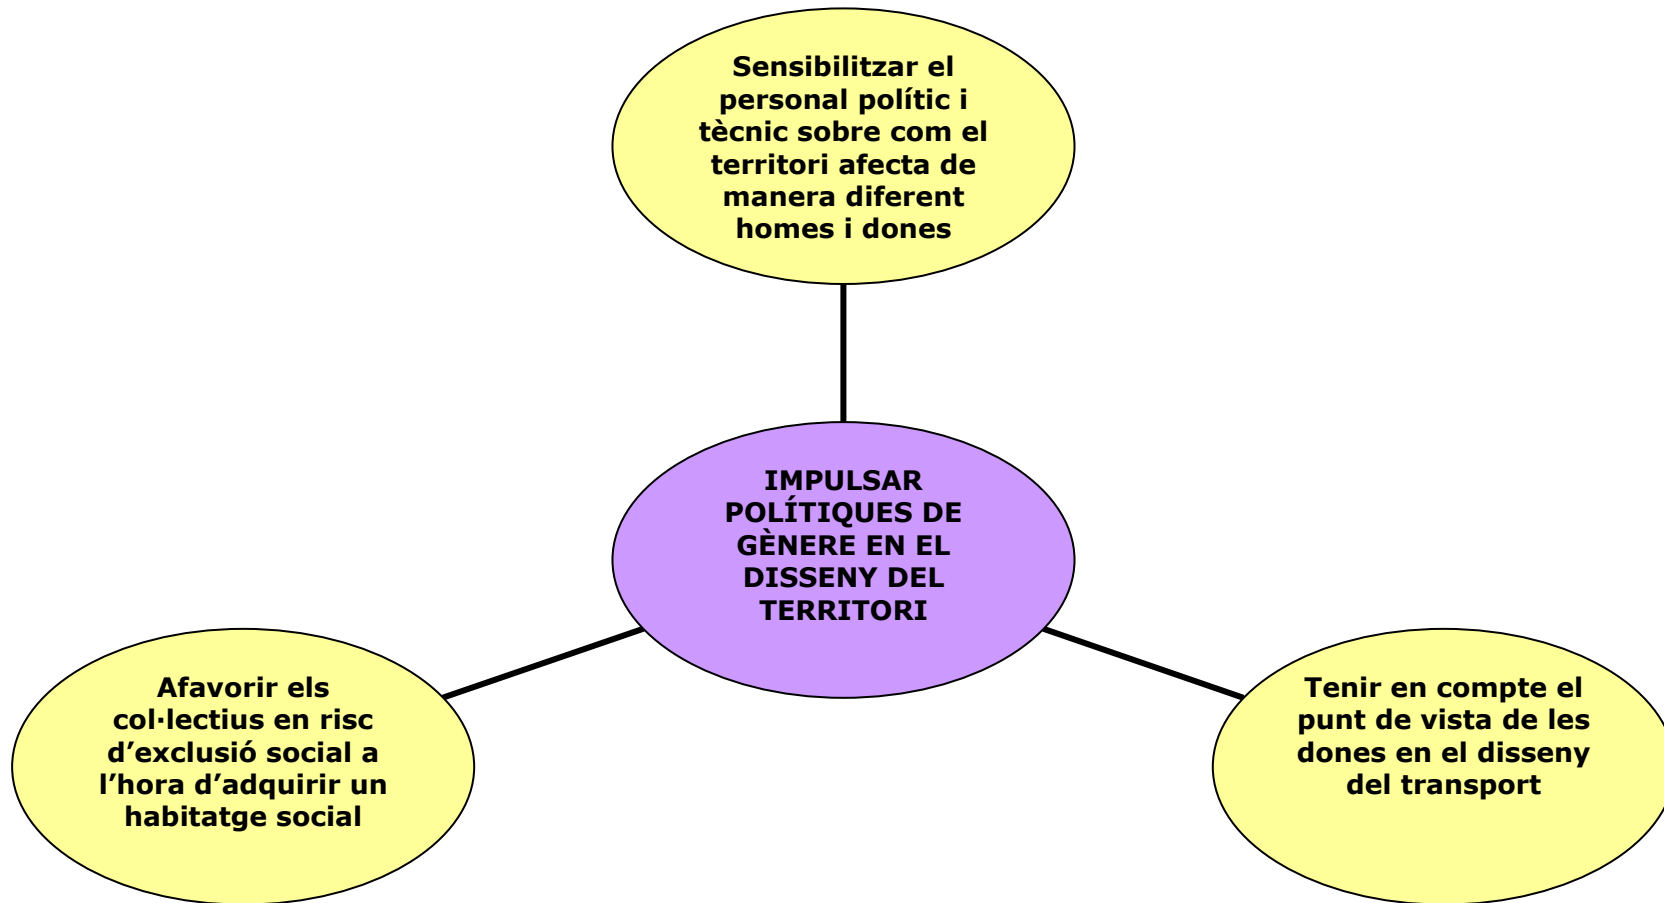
Sensibilitzar el personal polític i tècnic sobre com el territori afecta de manera diferent homes i dones

IMPULSAR POLÍTIQUES DE GÈNERE EN EL DISSENY DEL TERRITORI

Afavorir els col·lectius en risc d’exclusió social a l’hora d’adquirir un habitatge social

Tenir en compte el punt de vista de les dones en el disseny del transport